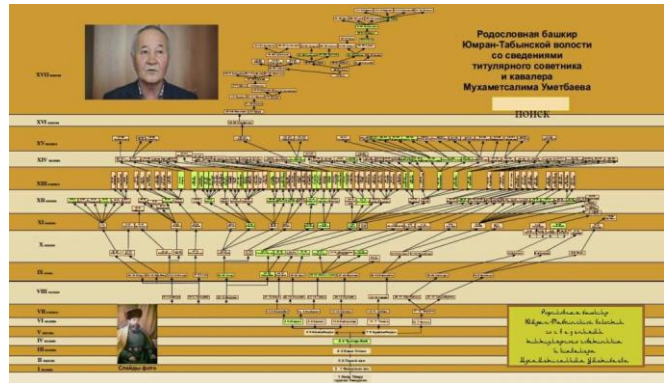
Родословная башкир Юрман-Табынской волости со сведениями титулярного советника и кавалера Мухаметсалима Уметбаева

поиск

XVII колено

XVI колено

XV колено

XIV колено

XIII колено

XII колено

XI колено

X колено

IX колено

VIII колено

VII колено

VI колено

V колено

IV колено

III колено

II колено

I колено

Слайды фото

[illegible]